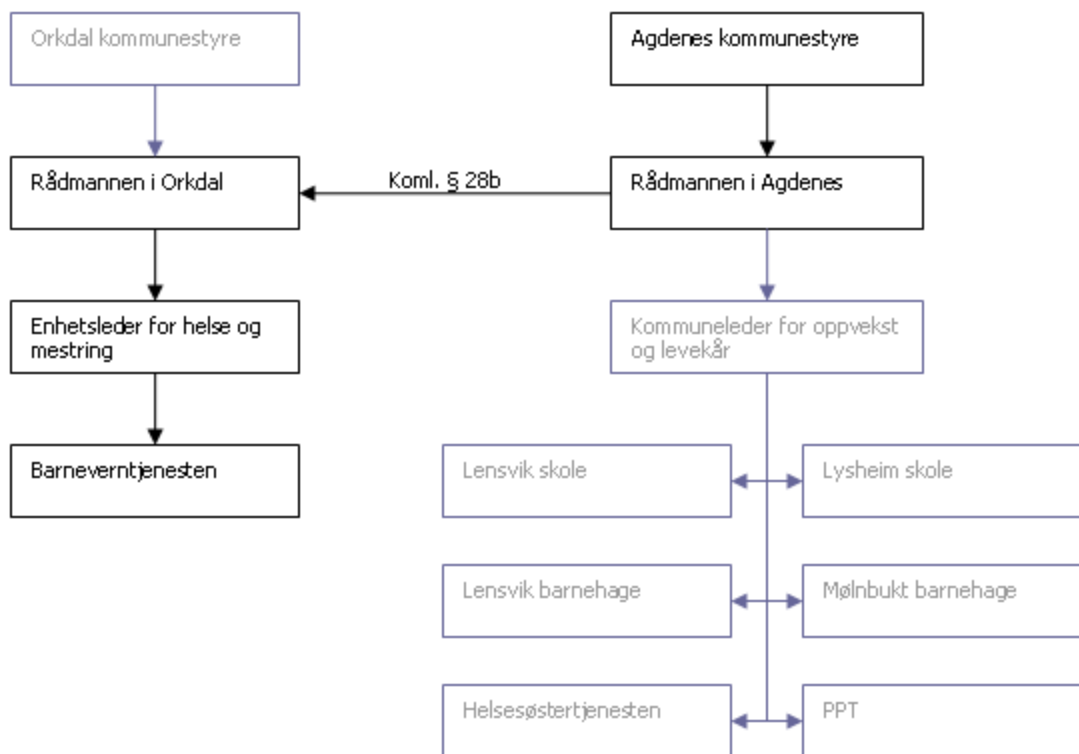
Orkdal kommunestyre

Agdenes kommunestyre

Rådmannen i Orkdal

Koml. § 28b

Rådmannen i Agdenes

Enhetsleder for helse og mestring

Kommuneleder for oppvekst og levekår

Barneverntjenesten

Lensvik skole

Lysheim skole

Lensvik barnehage

Mølnbukt barnehage

Helsesøstertjenesten

PPT